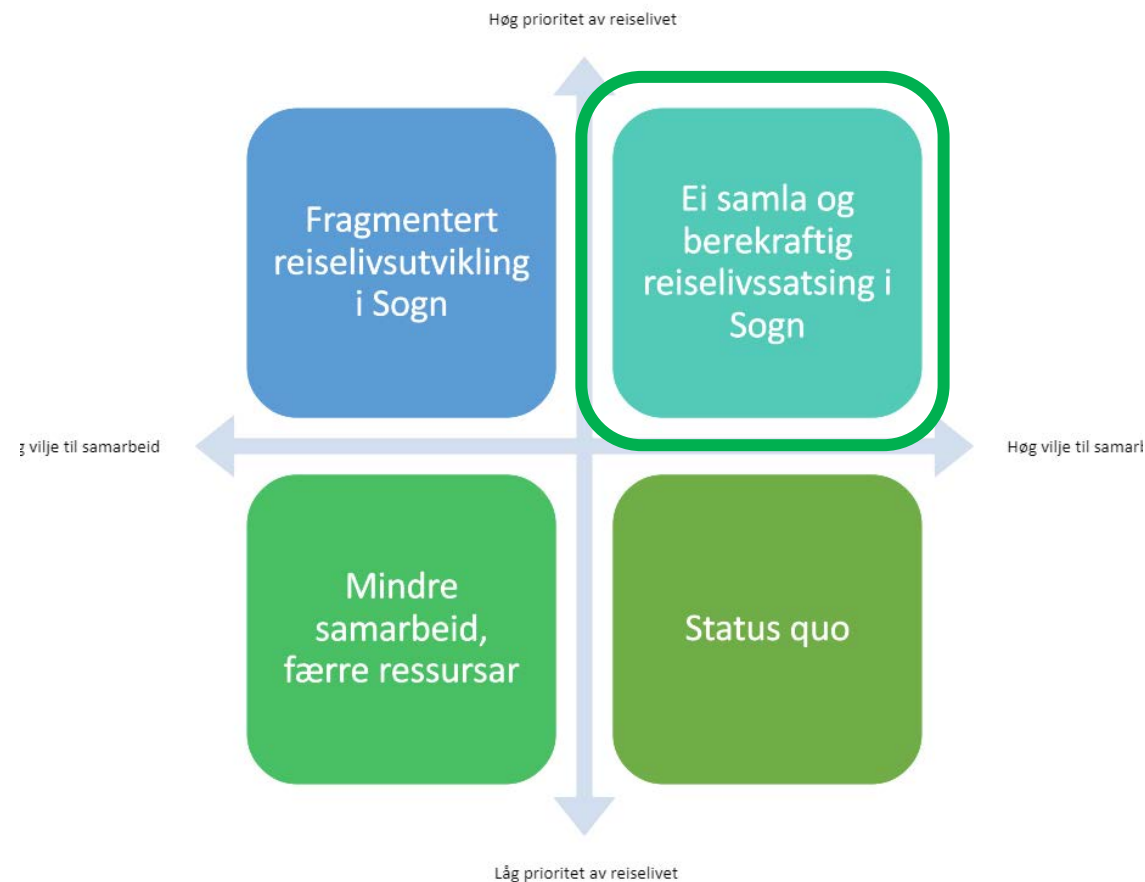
Høg prioritet av reiselivet

Fragmentert reiselivsutvikling i Sogn

Ei samla og berekraftig reiselivssatsing i Sogn

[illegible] vilje til samarbeid

Høg vilje til samarb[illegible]

Mindre samarbeid, færre ressursar

Status quo

Låg prioritet av reiselivet